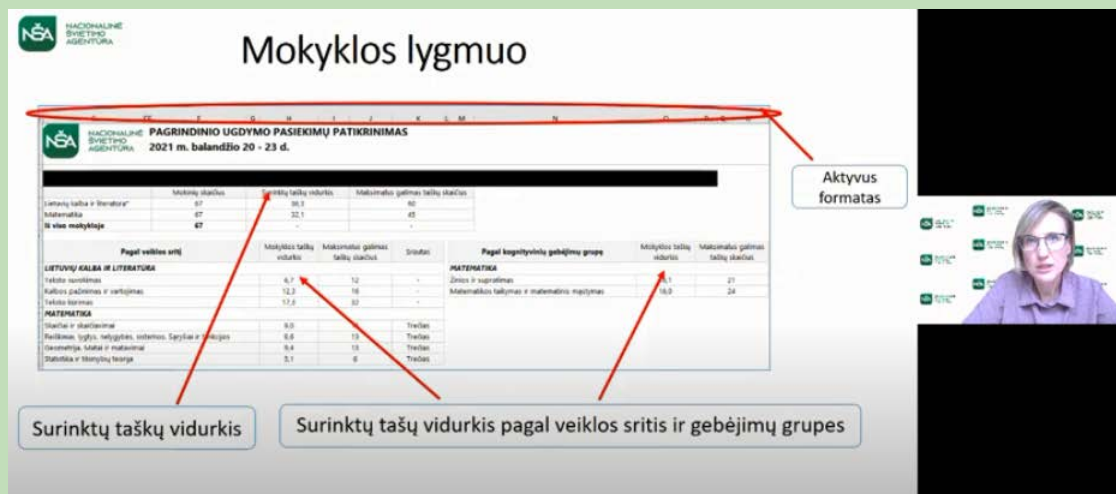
NŠA NACIONALINĖ ŠVIETIMO AGENTŪRA

Mokyklos lygmuo

NŠA NACIONALINĖ ŠVIETIMO AGENTŪRA

PAGRINDINIO UGDYMO PASIEKIMŲ PATIKRINIMAS
2021 m. balandžio 20 - 23 d.

| | Mokinių skaičius | Surinktų taškų vidurkis | Maksimalus galimas taškų skaičius |
|---|---|---|---|
| Lietuvių kalba ir literatūra* | 67 | 36,3 | 60 |
| Matematika | 67 | 32,1 | 45 |
| Iš viso mokykloje | 67 | - | - |

| Pagal veiklos sritį | Mokyklos taškų vidurkis | Maksimalus galimas taškų skaičius | Sraušai |
|---|---|---|---|
| LIETUVIŲ KALBA IR LITERATŪRA | | | |
| Teksto suvokimas | 6,7 | 12 | - |
| Kalbos pažinimas ir vartojimas | 12,3 | 16 | - |
| Teksto kūrimas | 17,6 | 32 | - |
| MATEMATIKA | | | |
| Skaičiai ir skaičiavimai | 9,0 | | Trečias |
| Reiškiniai, lygtys, nelygybės, sistemos. Sąryšiai ir funkcijos | 6,6 | 13 | Trečias |
| Geometrija. Matai ir matavimai | 9,4 | 13 | Trečias |
| Statistika ir tikimybių teorija | 5,1 | 6 | Trečias |

| Pagal kognityvinių gebėjimų grupę | Mokyklos taškų vidurkis | Maksimalus galimas taškų skaičius |
|---|---|---|
| MATEMATIKA | | |
| Žinios ir supratimas | 16,1 | 21 |
| Matematikos taikymas ir matematinis mąstymas | 16,0 | 24 |

Aktyvus formatas

Surinktų taškų vidurkis

Surinktų taškų vidurkis pagal veiklos sritis ir gebėjimų grupes